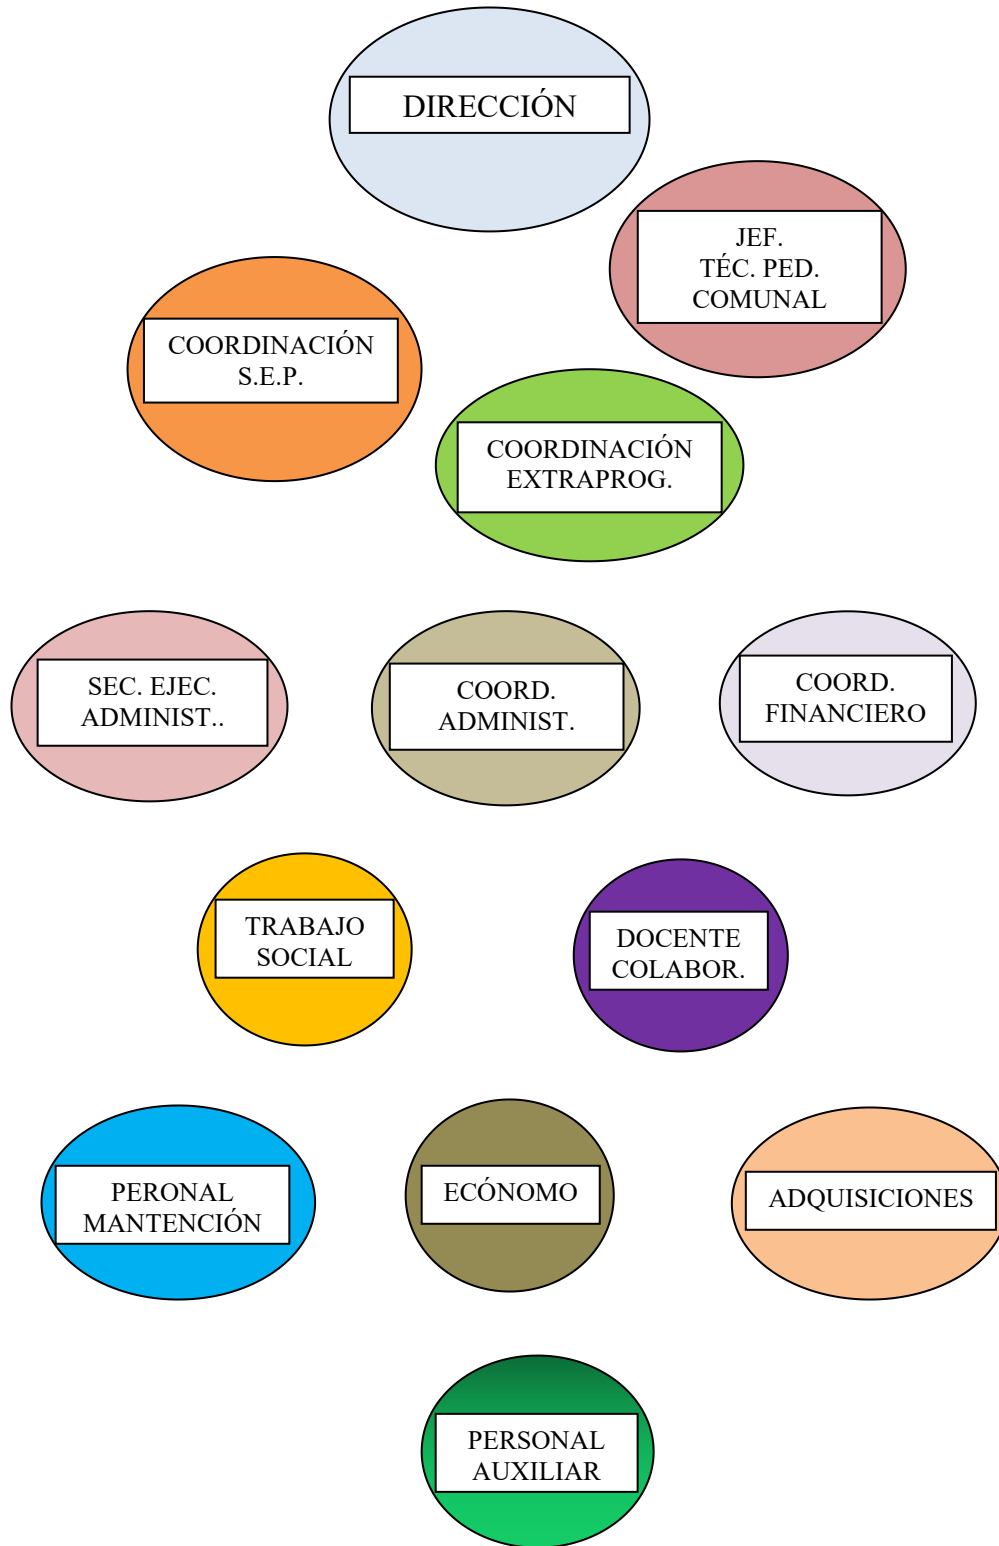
DIRECCIÓN

JEF.
TÉC. PED.
COMUNAL

COORDINACIÓN
S.E.P.

COORDINACIÓN
EXTRAPROG.

SEC. EJEC.
ADMINIST..

COORD.
ADMINIST.

COORD.
FINANCIERO

TRABAJO
SOCIAL

DOCENTE
COLABOR.

PERONAL
MANTENCIÓN

ECÓNOMO

ADQUISICIONES

PERSONAL
AUXILIAR